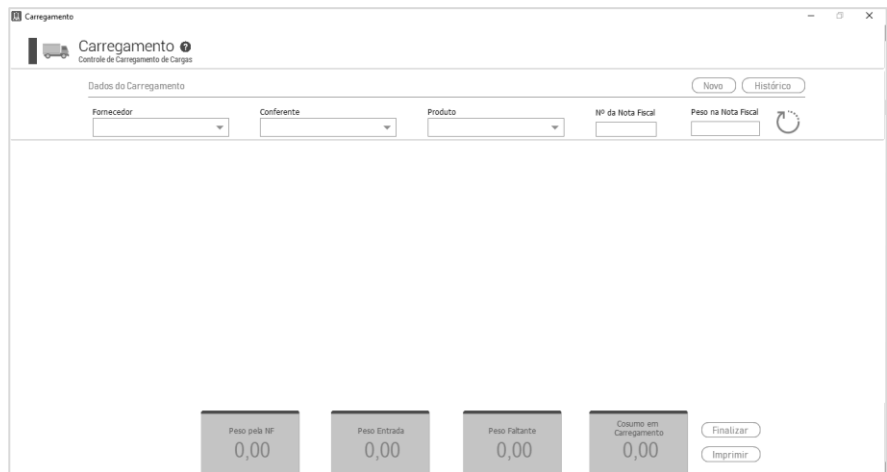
Carregamento

Carregamento
Controle de Carregamento de Cargas

Dados do Carregamento

Novo
Histórico

Fornecedor

Conferente

Produto

Nº da Nota Fiscal

Peso na Nota Fiscal

Peso pela NF
0,00

Peso Entrada
0,00

Peso Faltante
0,00

Cosumo em Carregamento
0,00

Finalizar
Imprimir